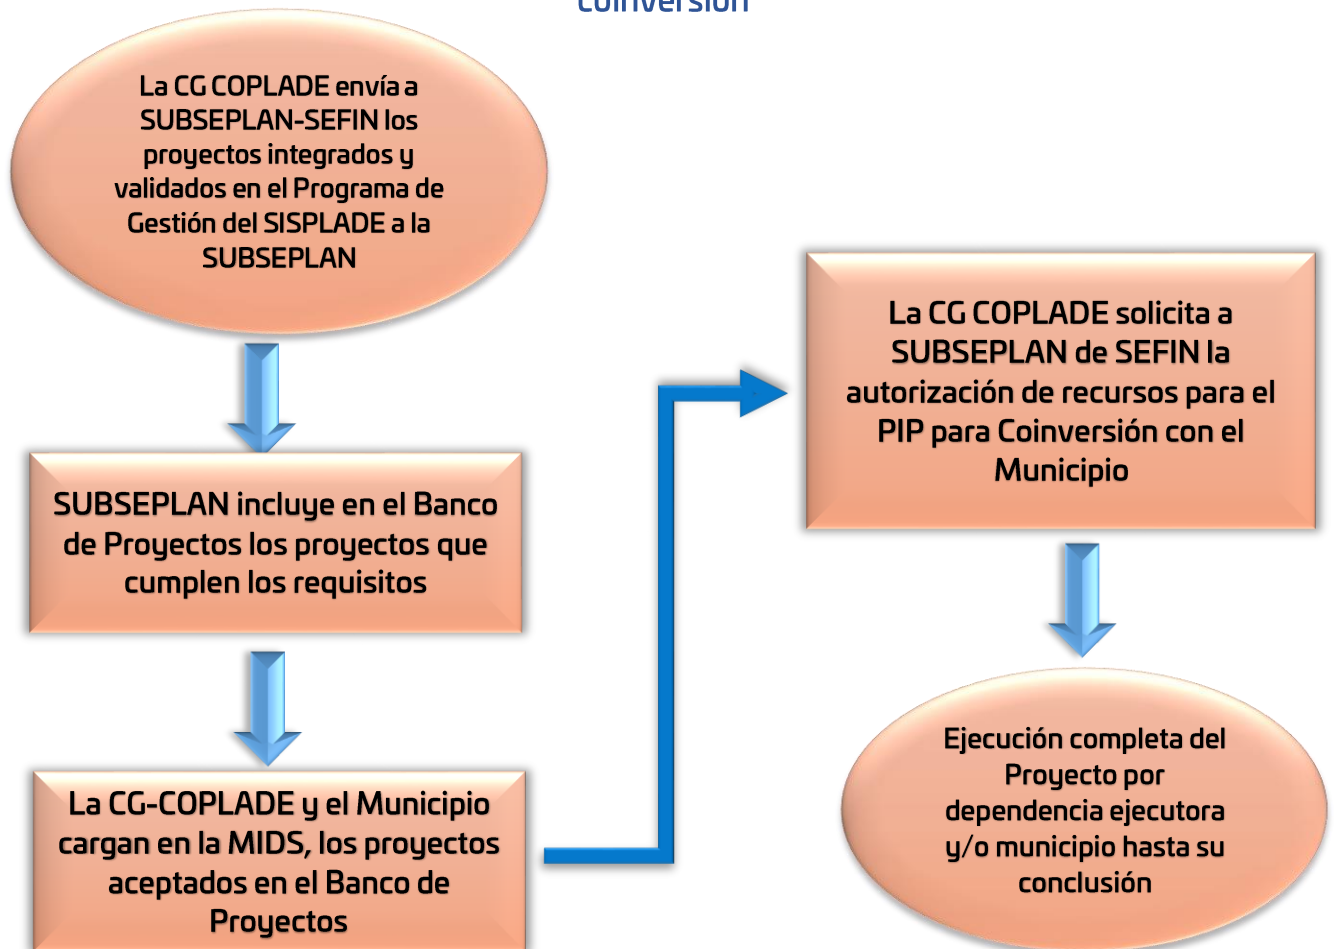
Coinversión

La CG COPLADE envía a SUBSEPLAN-SEFIN los proyectos integrados y validados en el Programa de Gestión del SISPLADE a la SUBSEPLAN

SUBSEPLAN incluye en el Banco de Proyectos los proyectos que cumplen los requisitos

La CG-COPLADE y el Municipio cargan en la MIDS, los proyectos aceptados en el Banco de Proyectos

La CG COPLADE solicita a SUBSEPLAN de SEFIN la autorización de recursos para el PIP para Coinversión con el Municipio

Ejecución completa del Proyecto por dependencia ejecutora y/o municipio hasta su conclusión